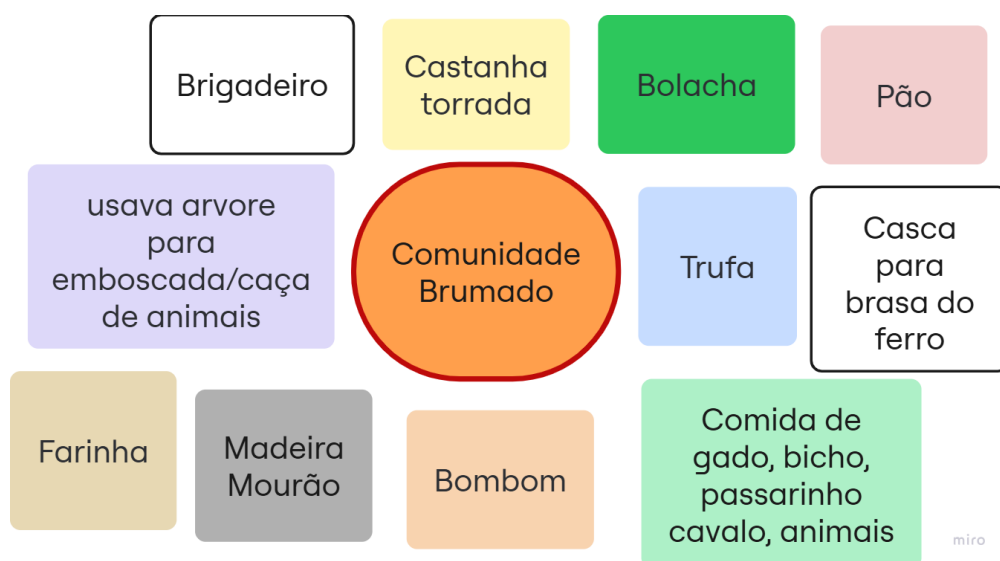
Brigadeiro

Castanha torrada

Bolacha

Pão

usava arvore para emboscada/caça de animais

Comunidade Brumado

Trufa

Casca para brasa do ferro

Farinha

Madeira Mourão

Bombom

Comida de gado, bicho, passarinho cavalo, animais

miro